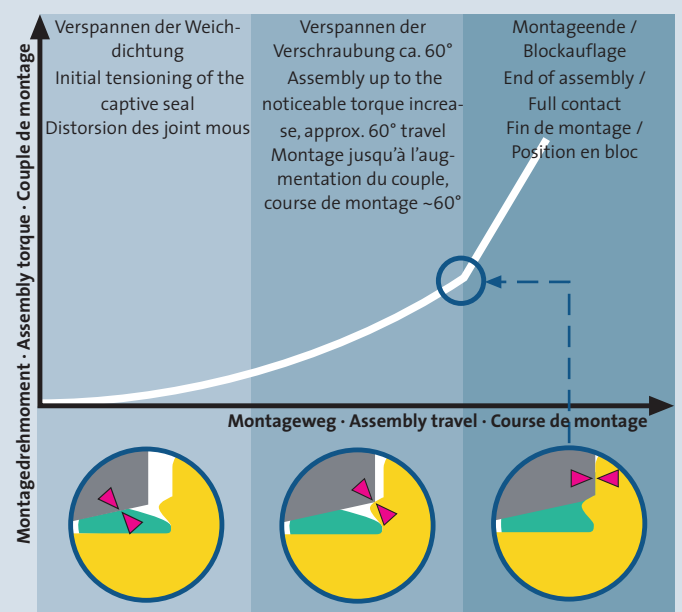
Verspannen der Weichdichtung
Initial tensioning of the captive seal
Distorsion des joint mous

Verspannen der Verschraubung ca. 60°
Assembly up to the noticeable torque increase, approx. 60° travel
Montage jusqu'à l'augmentation du couple, course de montage ~60°

Montageende / Blockauflage
End of assembly / Full contact
Fin de montage / Position en bloc

Montagedrehmoment · Assembly torque · Couple de montage

Montageweg · Assembly travel · Course de montage